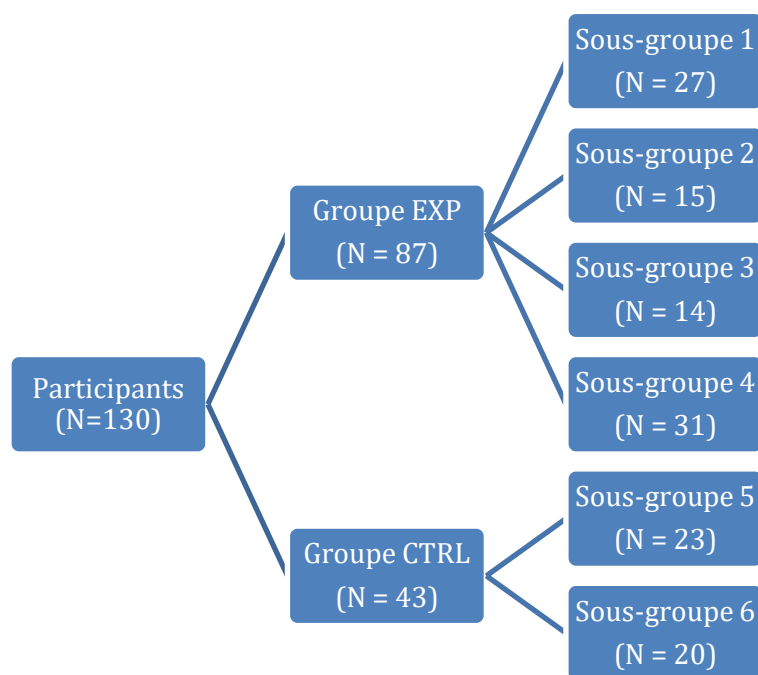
Participants
(N=130)

Groupe EXP
(N = 87)

Sous-groupe 1
(N = 27)

Sous-groupe 2
(N = 15)

Sous-groupe 3
(N = 14)

Sous-groupe 4
(N = 31)

Groupe CTRL
(N = 43)

Sous-groupe 5
(N = 23)

Sous-groupe 6
(N = 20)